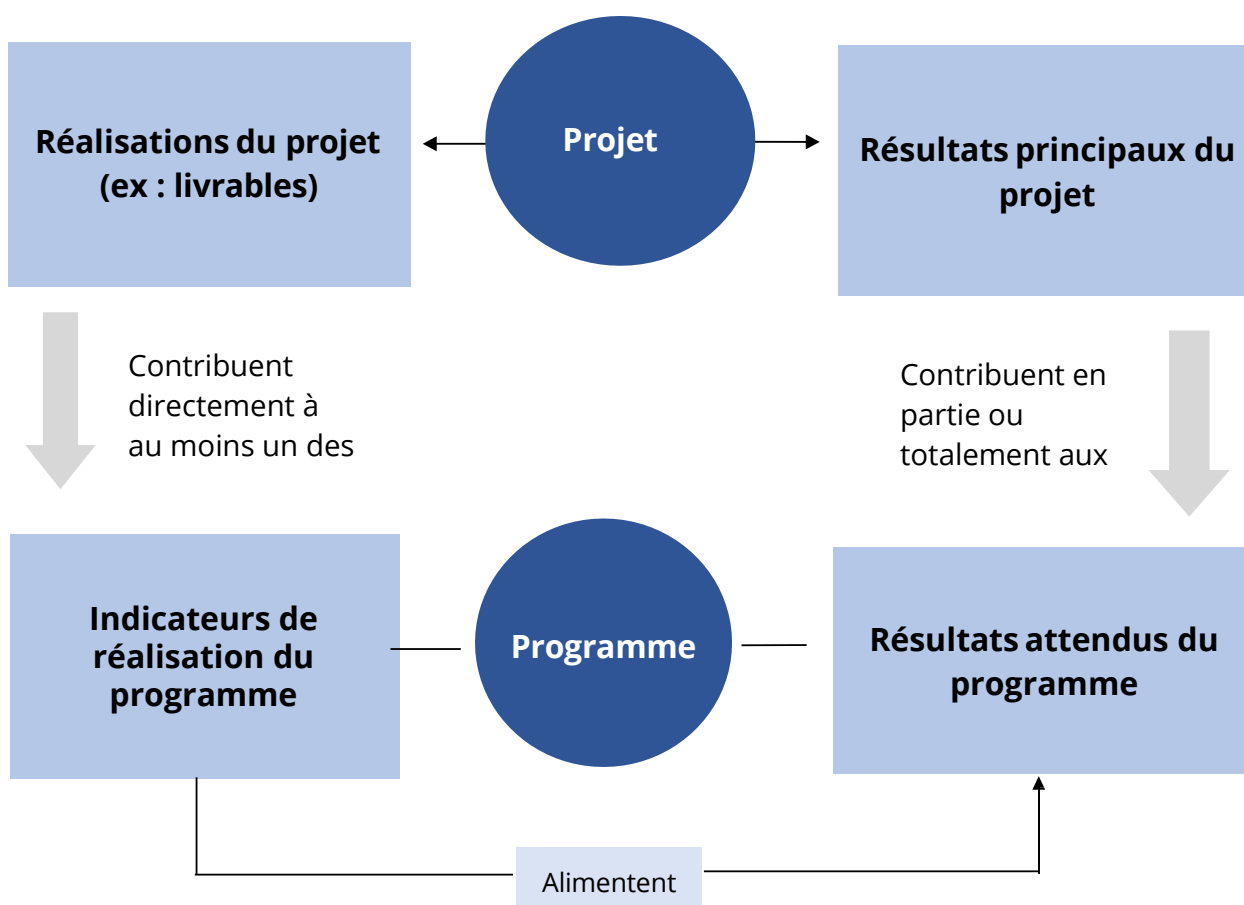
Réalisations du projet (ex : livrables)

Projet

Résultats principaux du projet

Contribuent directement à au moins un des

Contribuent en partie ou totalement aux

Indicateurs de réalisation du programme

Programme

Résultats attendus du programme

Alimentent